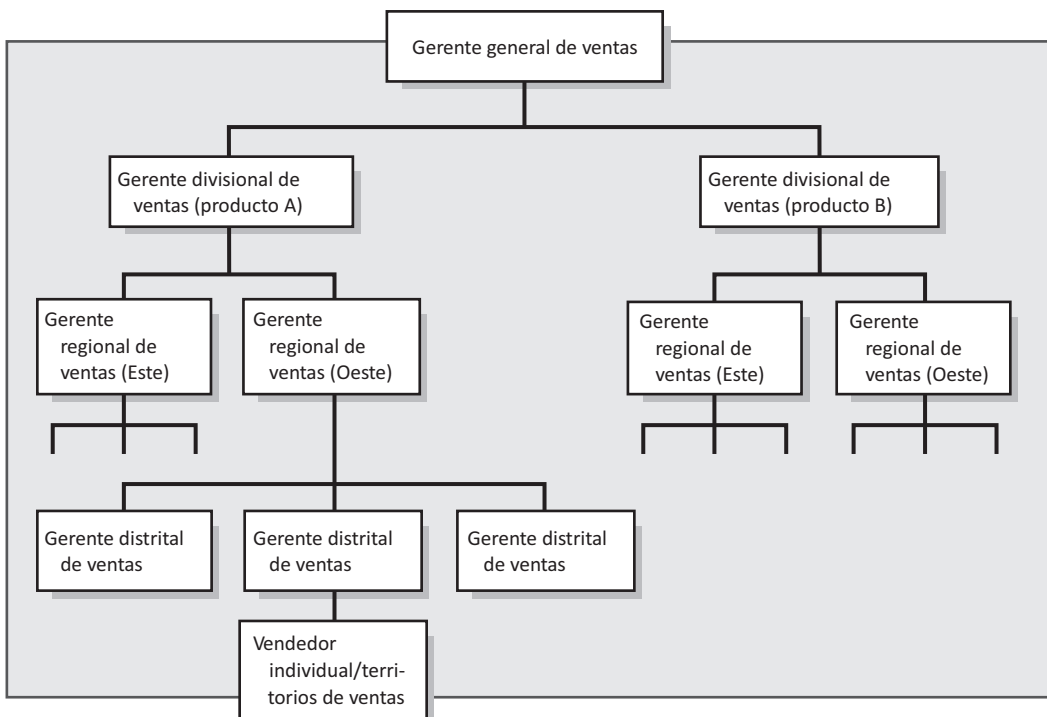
Gerente general de ventas

Gerente divisional de ventas (producto A)

Gerente divisional de ventas (producto B)

Gerente regional de ventas (Este)

Gerente regional de ventas (Oeste)

Gerente regional de ventas (Este)

Gerente regional de ventas (Oeste)

Gerente distrital de ventas

Gerente distrital de ventas

Gerente distrital de ventas

Vendedor individual/territorios de ventas